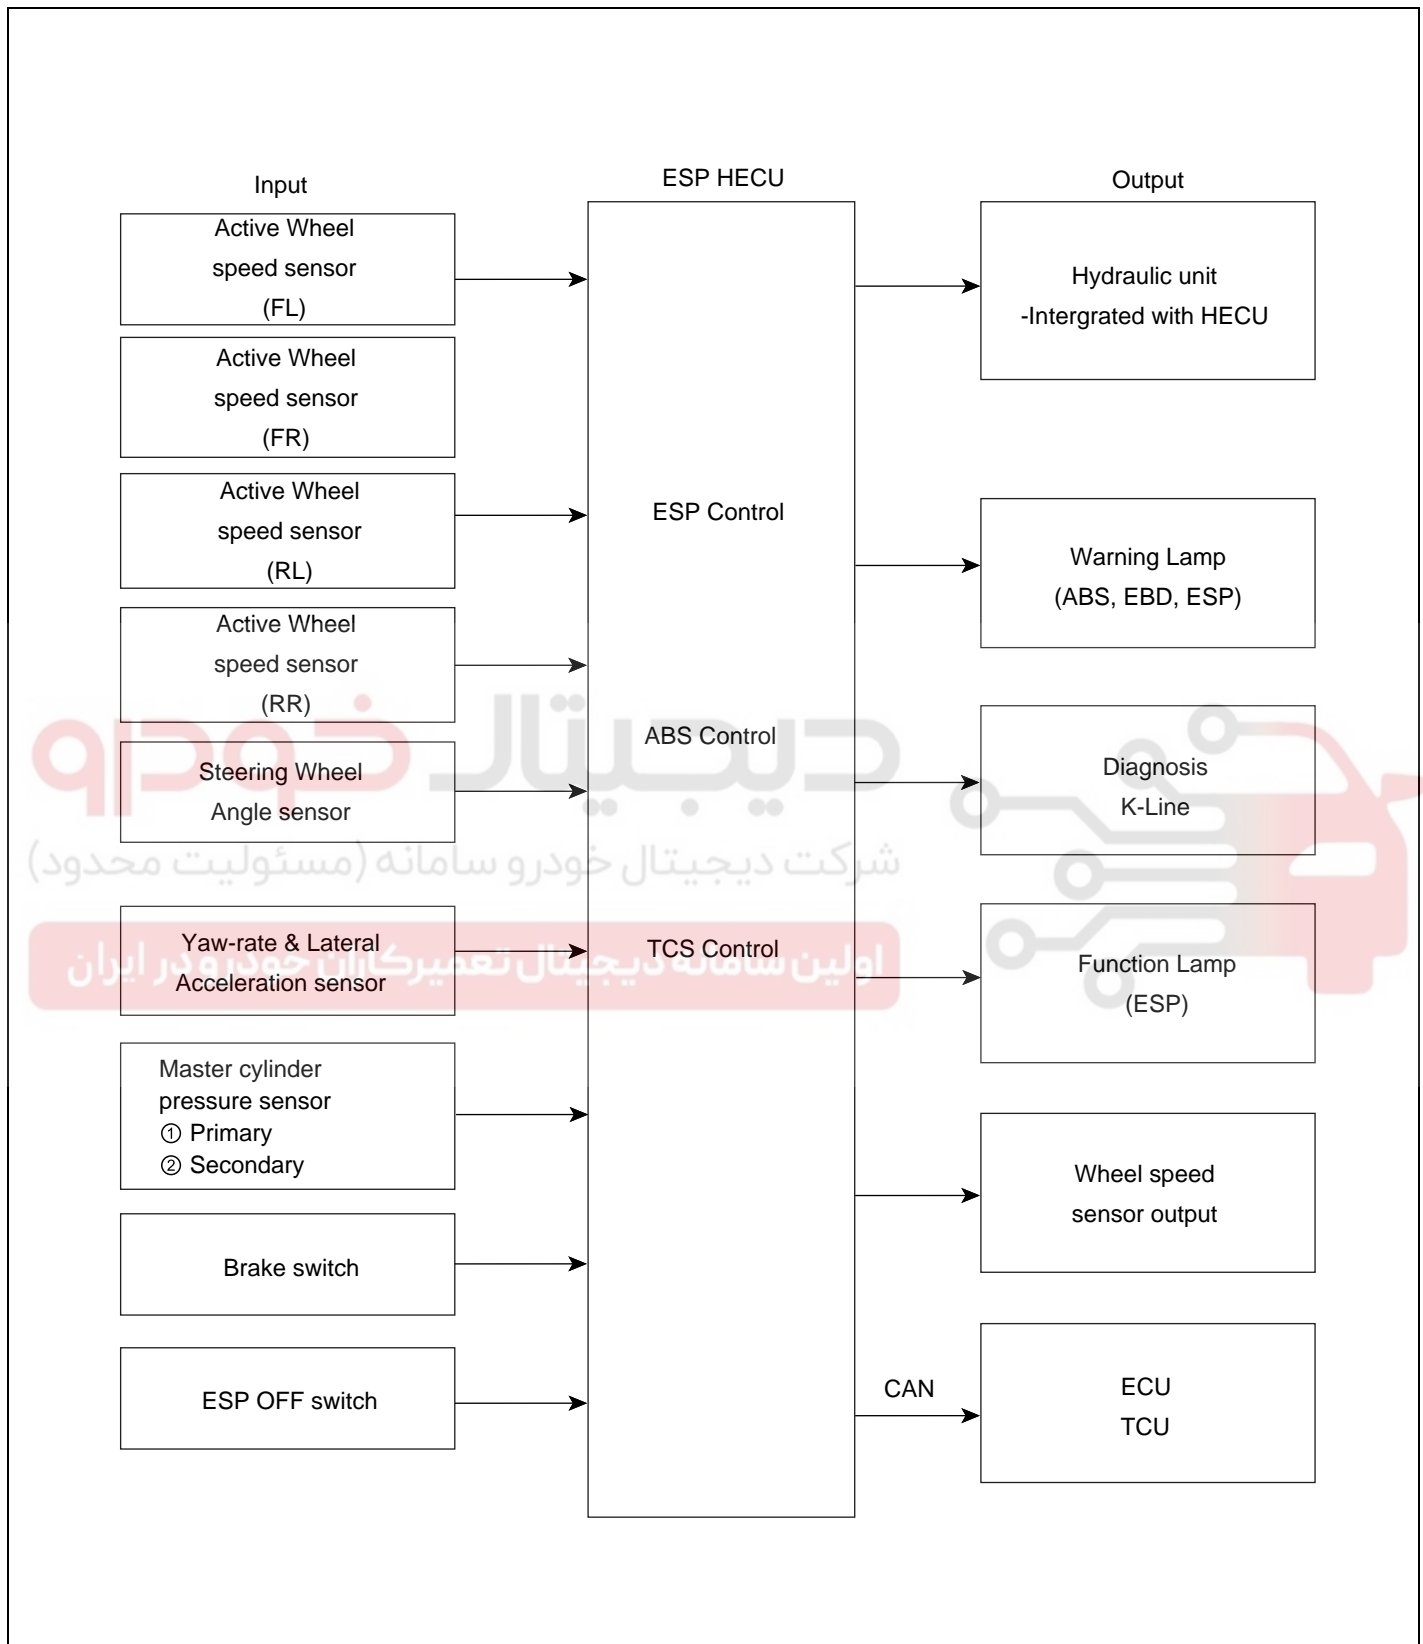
Input

Active Wheel speed sensor (FL)

Active Wheel speed sensor (FR)

Active Wheel speed sensor (RL)

Active Wheel speed sensor (RR)

Steering Wheel Angle sensor

Yaw-rate & Lateral Acceleration sensor

Master cylinder pressure sensor
① Primary
② Secondary

Brake switch

ESP OFF switch

ESP HECU

ESP Control

ABS Control

TCS Control

Output

Hydraulic unit -Intergrated with HECU

Warning Lamp (ABS, EBD, ESP)

Diagnosis K-Line

Function Lamp (ESP)

Wheel speed sensor output

CAN

ECU
TCU

دیجیتال خودرو
شرکت دیجیتال خودرو سامانه (مسئولیت محدود)
اولین سامانه دیجیتال تعمیرکاران خودرو در ایران